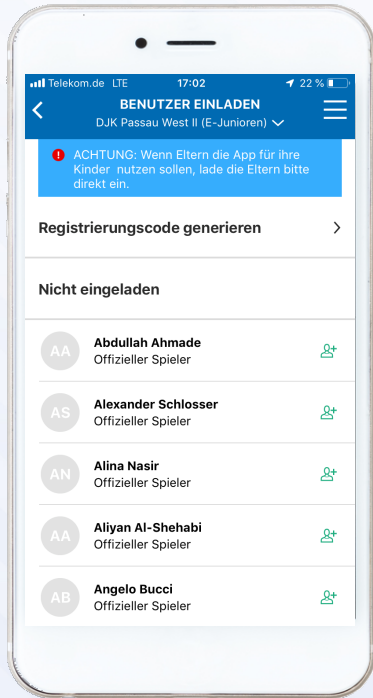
Telekom.de LTE 17:02 22 %

BENUTZER EINLADEN
DJK Passau West II (E-Junioren)

ACHTUNG: Wenn Eltern die App für ihre Kinder nutzen sollen, lade die Eltern bitte direkt ein.

Registrierungscode generieren

Nicht eingeladen

AA Abdullah Ahmade
Offizieller Spieler

AS Alexander Schlosser
Offizieller Spieler

AN Alina Nasir
Offizieller Spieler

AA Aliyan Al-Shehabi
Offizieller Spieler

AB Angelo Bucci
Offizieller Spieler